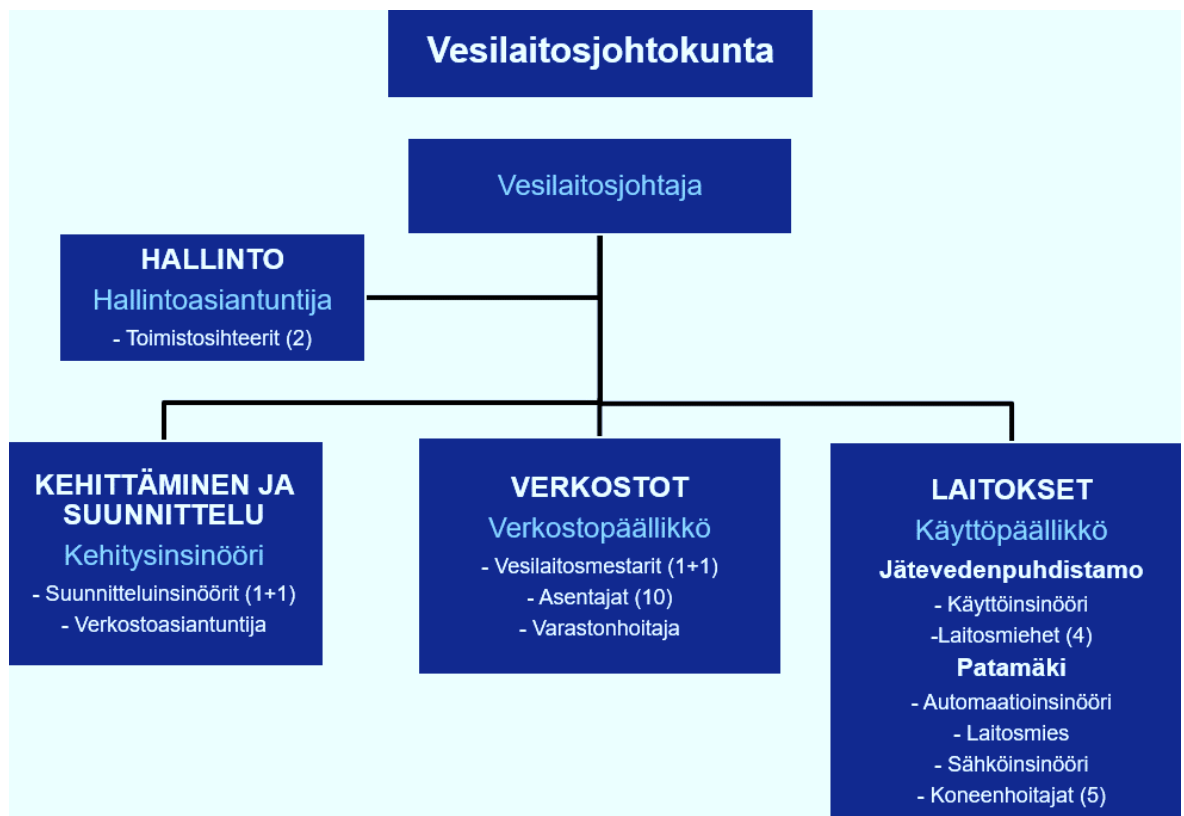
Vesilaitosjohtokunta

Vesilaitosjohtaja

HALLINTO
Hallintoasiantuntija
- Toimistosihteerit (2)

KEHITTÄMINEN JA SUUNNITTELU
Kehitysinsinööri
- Suunnitteluinsinöörit (1+1)
- Verkostoasiantuntija

VERKOSTOT
Verkostopäällikkö
- Vesilaitosmestarit (1+1)
- Asentajat (10)
- Varastonhoitaja

LAITOKSET
Käyttöpäällikkö
Jätevedenpuhdistamo
- Käyttöinsinööri
-Laitosmiehet (4)
Patamäki
- Automaatioinsinööri
- Laitosmies
- Sähköinsinööri
- Koneenhoitajat (5)